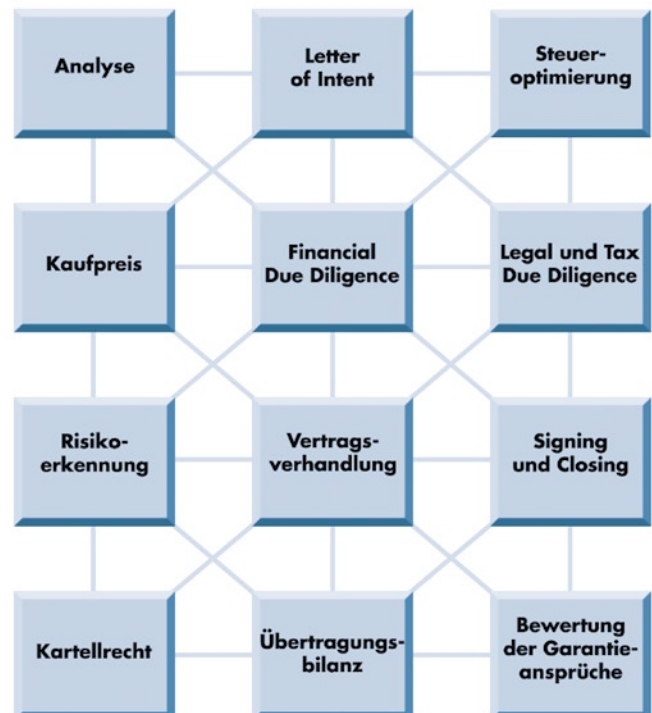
Analyse

Letter of Intent

Steuer-optimierung

Kaufpreis

Financial Due Diligence

Legal und Tax Due Diligence

Risiko-erkennung

Vertrags-verhandlung

Signing und Closing

Kartellrecht

Übertragungs-bilanz

Bewertung der Garantie-ansprüche